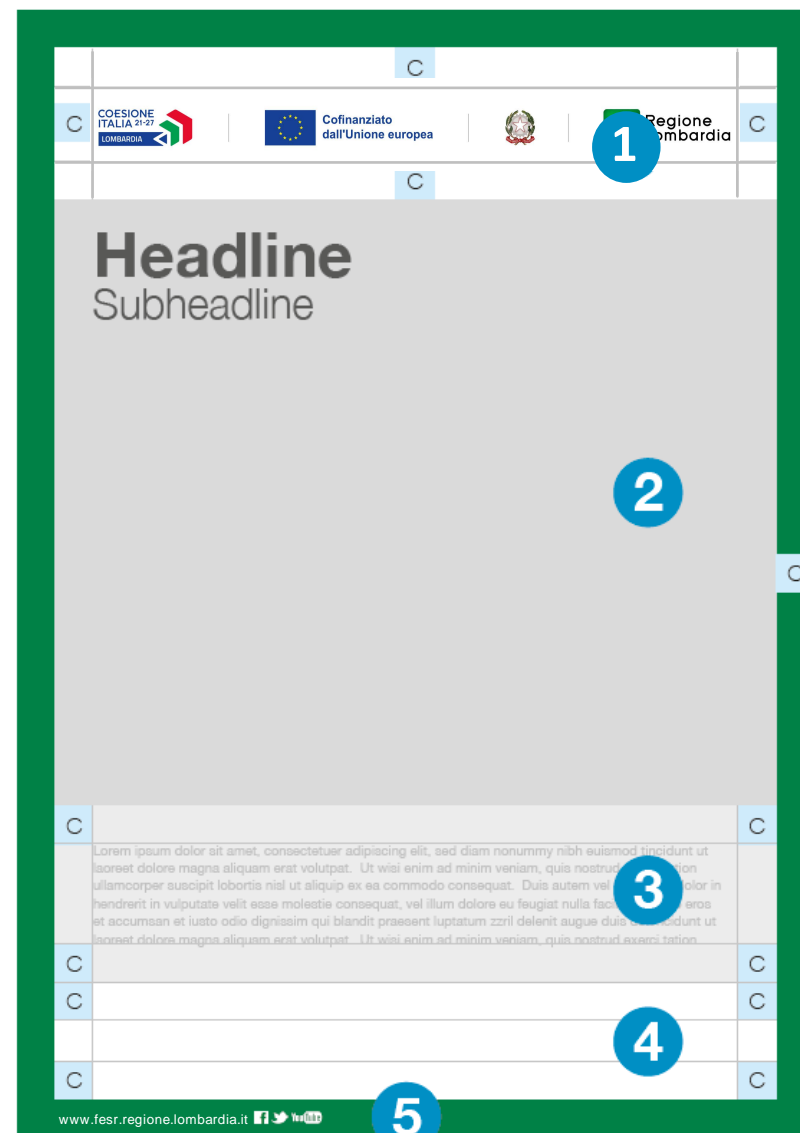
C

C COESIONE ITALIA 21-27 LOMBARDIA Cofinanziato dall'Unione europea Regione Lombardia C

1

C

Headline
Subheadline

2

C

C C

Lorem ipsum dolor sit amet, consectetuer adipiscing elit, sed diam nonummy nibh euismod tincidunt ut laoreet dolore magna aliquam erat volutpat. Ut wisi enim ad minim veniam, quis nostrud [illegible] tation ullamcorper suscipit lobortis nisl ut aliquip ex ea commodo consequat. Duis autem vel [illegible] dolor in hendrerit in vulputate velit esse molestie consequat, vel illum dolore eu feugiat nulla faci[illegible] eros et accumsan et iusto odio dignissim qui blandit praesent luptatum zzril delenit augue duis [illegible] tincidunt ut laoreet dolore magna aliquam erat volutpat. Ut wisi enim ad minim veniam, quis nostrud exerci tation

3

C C
C C

4

C C

www.fesr.regione.lombardia.it

5